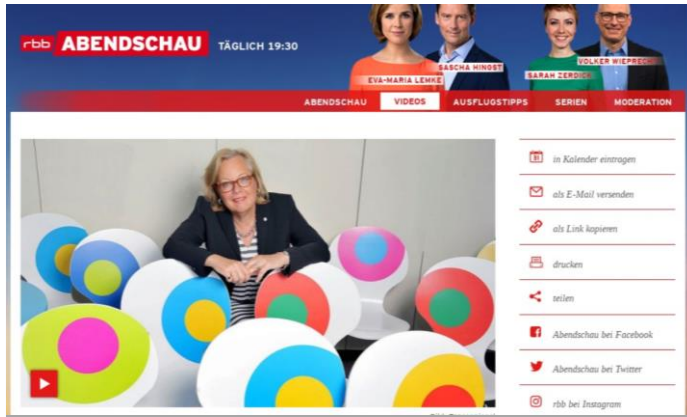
rbb ABENDSCHAU TÄGLICH 19:30

EVA-MARIA LEHMKE
SASCHA HINGST
SARAH ZERDICK
VOLKER WIEPRECHT

ABENDSCHAU
VIDEOS
AUSFLUGSTIPPS
SERIEN
MODERATION

in Kalender eintragen
als E-Mail versenden
als Link kopieren
drucken
teilen
Abendschau bei Facebook
Abendschau bei Twitter
rbb bei Instagram